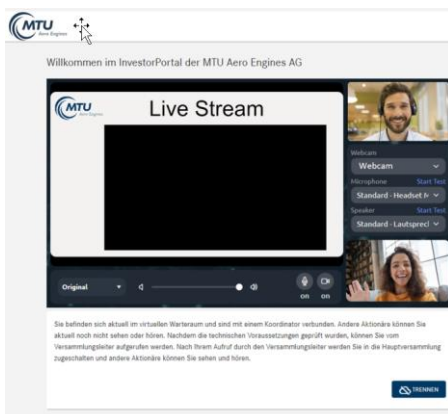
MTU Aero Engines

Willkommen im InvestorPortal der MTU Aero Engines AG

MTU Aero Engines

Live Stream

Webcam
Webcam
Microphone Start Test
Standard - Headset (
Speaker Start Test
Standard - Lautsprec

Original

on on

Sie befinden sich aktuell im virtuellen Warteraum und sind mit einem Koordinator verbunden. Andere Aktionäre können Sie aktuell noch nicht sehen oder hören. Nachdem die technischen Voraussetzungen geprüft wurden, können Sie vom Versammlungsleiter aufgerufen werden. Nach Ihrem Aufruf durch den Versammlungsleiter werden Sie in die Hauptversammlung zugeschalten und andere Aktionäre können Sie sehen und hören.

TRENNEN